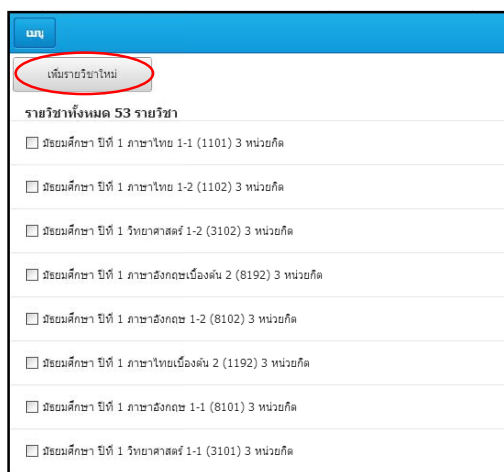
เมนู

เพิ่มรายวิชาใหม่

รายวิชาทั้งหมด 53 รายวิชา

มัธยมศึกษา ปีที่ 1 ภาษาไทย 1-1 (1101) 3 หน่วยกิต

มัธยมศึกษา ปีที่ 1 ภาษาไทย 1-2 (1102) 3 หน่วยกิต

มัธยมศึกษา ปีที่ 1 วิทยาศาสตร์ 1-2 (3102) 3 หน่วยกิต

มัธยมศึกษา ปีที่ 1 ภาษาอังกฤษเบื้องต้น 2 (8192) 3 หน่วยกิต

มัธยมศึกษา ปีที่ 1 ภาษาอังกฤษ 1-2 (8102) 3 หน่วยกิต

มัธยมศึกษา ปีที่ 1 ภาษาไทยเบื้องต้น 2 (1192) 3 หน่วยกิต

มัธยมศึกษา ปีที่ 1 ภาษาอังกฤษ 1-1 (8101) 3 หน่วยกิต

มัธยมศึกษา ปีที่ 1 วิทยาศาสตร์ 1-1 (3101) 3 หน่วยกิต